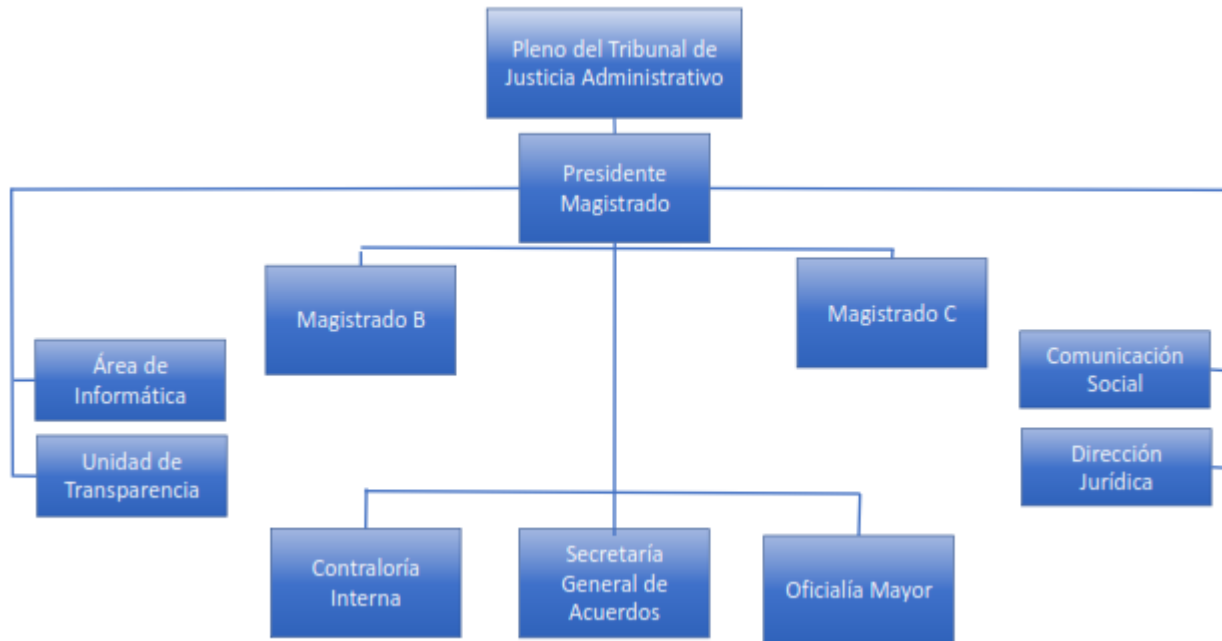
Pleno del Tribunal de Justicia Administrativo

Presidente Magistrado

Magistrado B

Magistrado C

Área de Informática

Unidad de Transparencia

Comunicación Social

Dirección Jurídica

Contraloría Interna

Secretaría General de Acuerdos

Oficialía Mayor